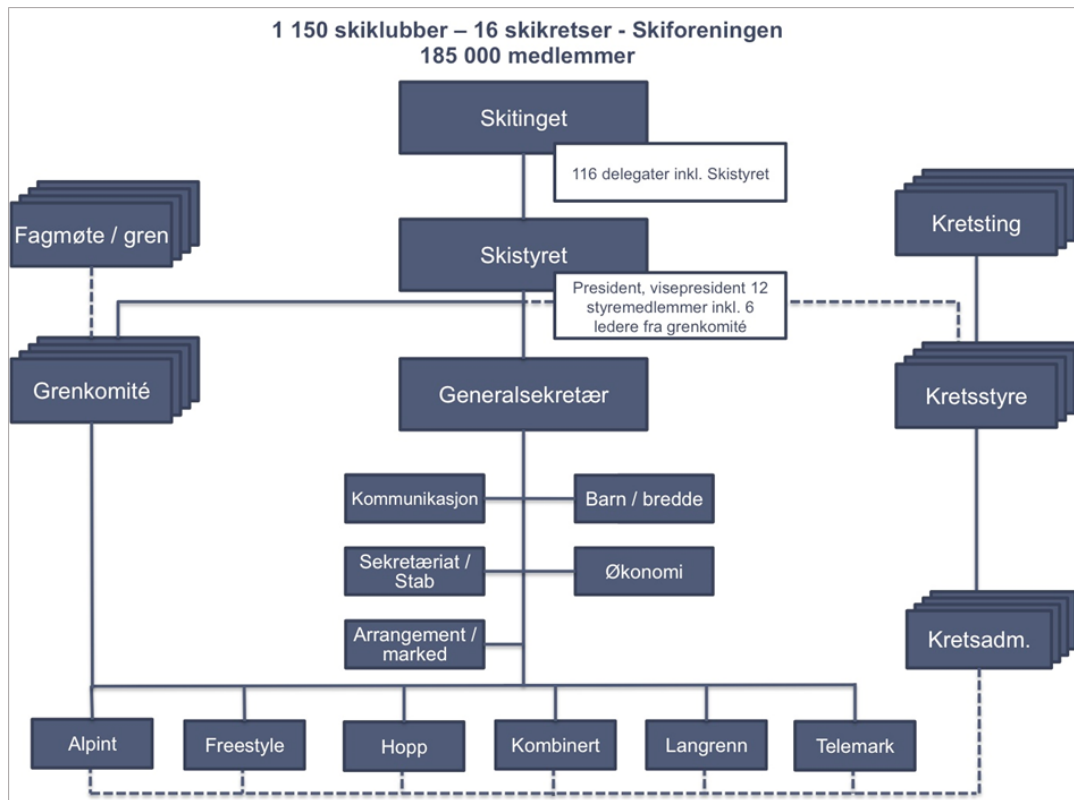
1 150 skiklubber – 16 skikretser - Skiforeningen
185 000 medlemmer

Skitinget

116 delegater inkl. Skistyret

Fagmøte / gren

Kretsting

Skistyret

President, visepresident 12 styremedlemmer inkl. 6 ledere fra grenkomité

Grenkomité

Generalsekretær

Kretsstyre

Kommunikasjon

Barn / bredde

Sekretæriat / Stab

Økonomi

Arrangement / marked

Kretsadm.

Alpint

Freestyle

Hopp

Kombinert

Langrenn

Telemark